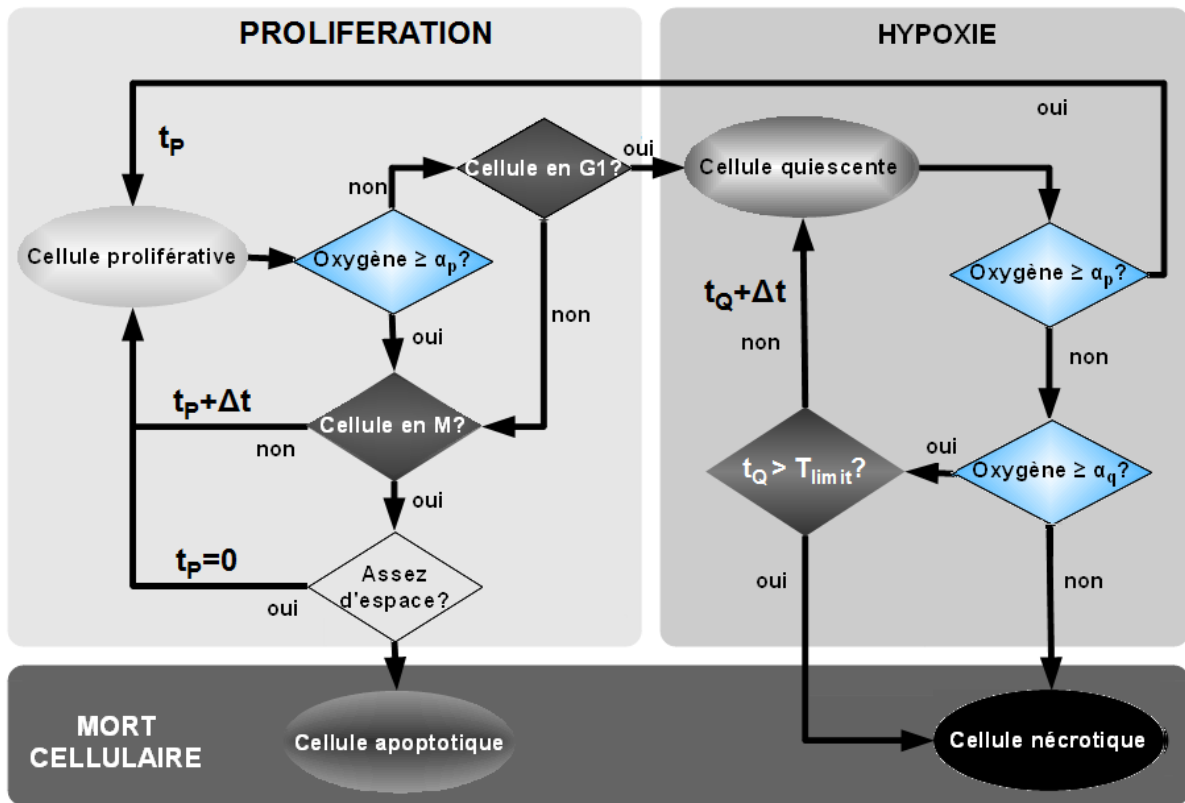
PROLIFERATION

HYPOXIE

oui

$t_P$

oui

Cellule en G1?

Cellule quiescente

non

Cellule proliférative

Oxygène ≥ $\alpha_p$?

Oxygène ≥ $\alpha_p$?

$t_Q+\Delta t$

non

non

oui

non

$t_P+\Delta t$

Cellule en M?

non

oui

$t_Q > T_{limit}$?

Oxygène ≥ $\alpha_q$?

oui

$t_P=0$

Assez d'espace?

oui

oui

non

MORT CELLULAIRE

Cellule apoptotique

Cellule nécrotique